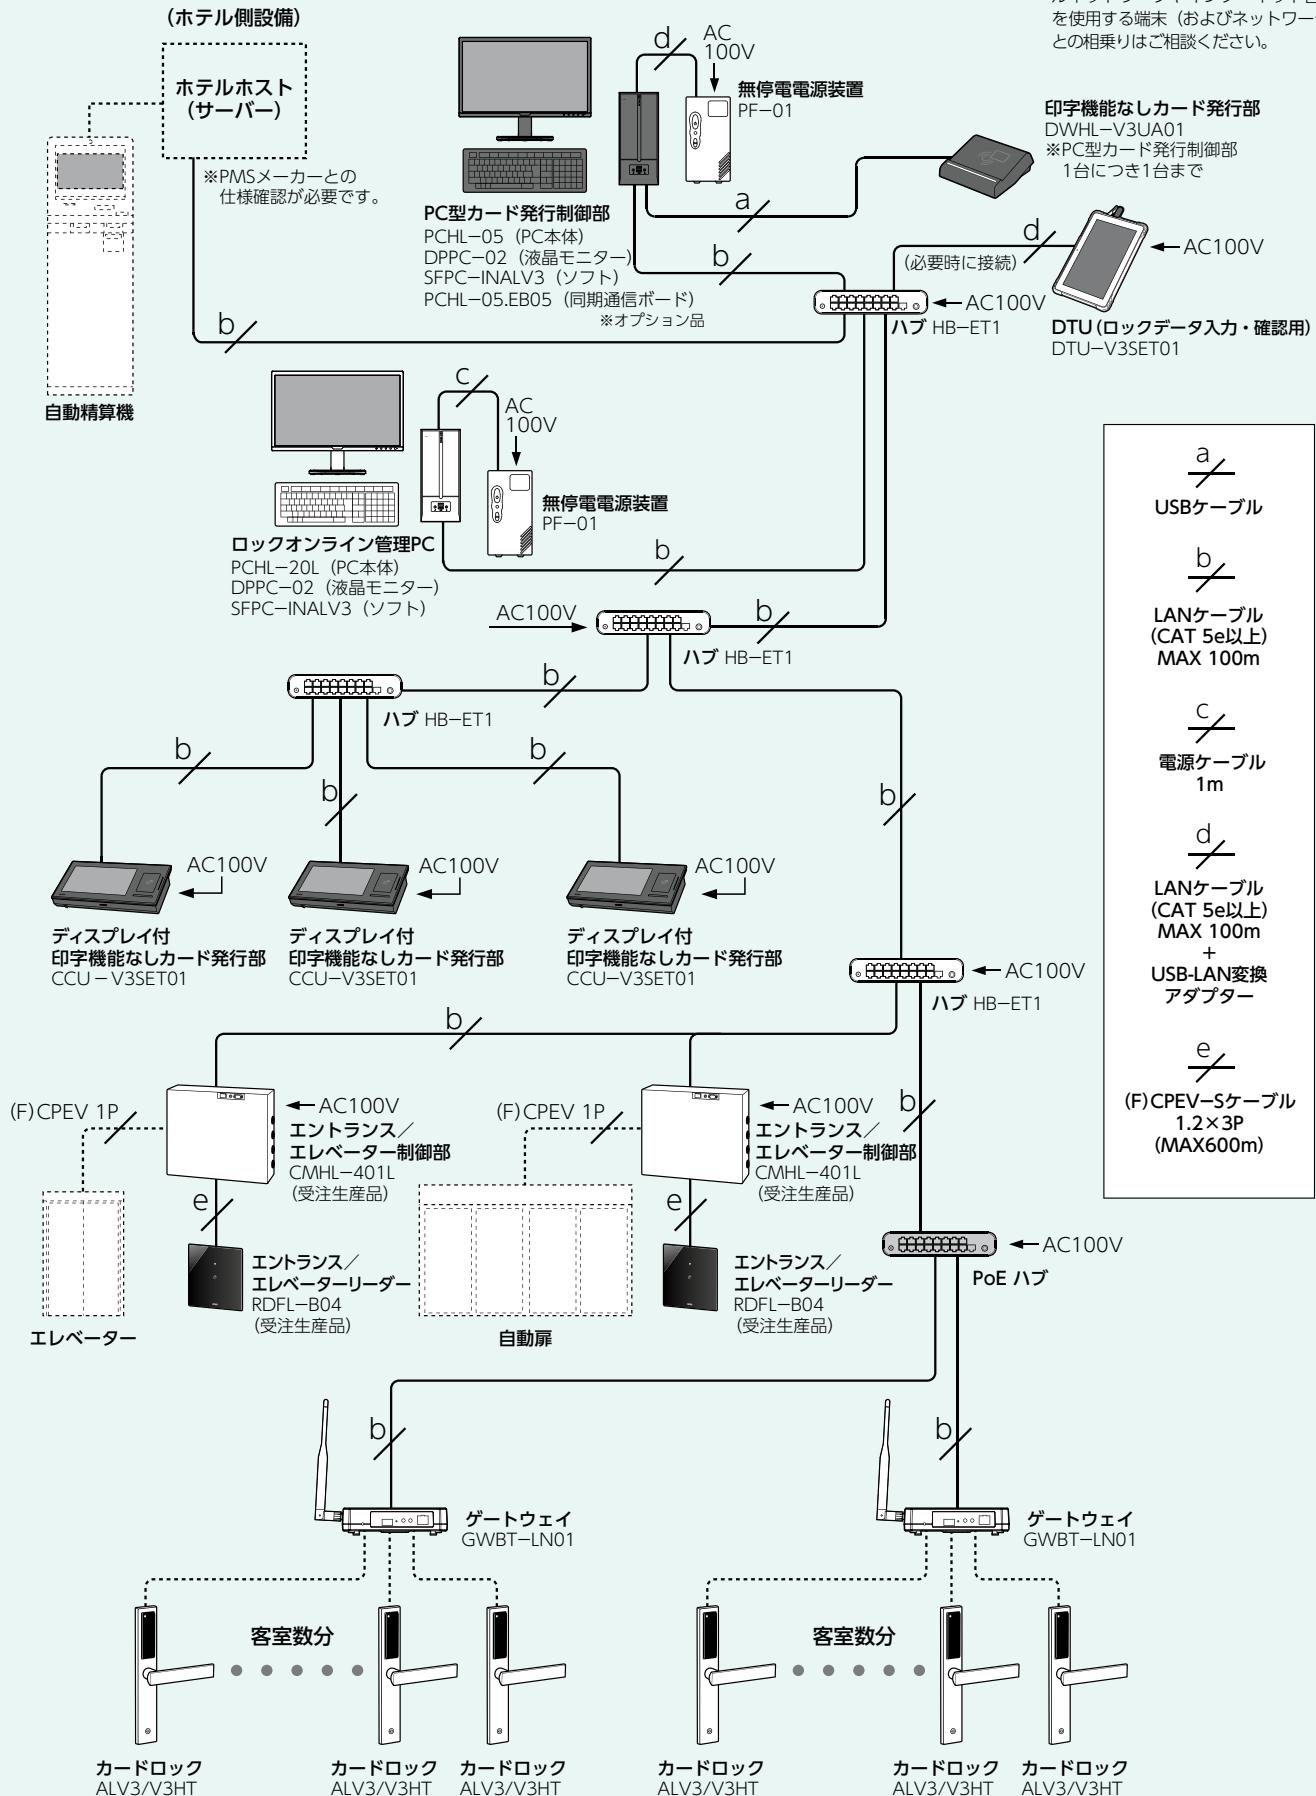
を使用する端末（およびネットワー
との相乗りはご相談ください。

（ホテル側設備）

ホテルホスト
（サーバー）

※PMSメーカーとの仕様確認が必要です。

自動精算機

d
AC 100V

無停電電源装置
PF−01

印字機能なしカード発行部
DWHL−V3UA01
※PC型カード発行制御部1台につき1台まで

a

PC型カード発行制御部
PCHL−05（PC本体）
DPPC−02（液晶モニター）
SFPC−INALV3（ソフト）
PCHL−05.EB05（同期通信ボード）
※オプション品

b

d
AC100V
（必要時に接続）

AC100V
ハブ HB−ET1

DTU（ロックデータ入力・確認用）
DTU−V3SET01

b

c
AC 100V

無停電電源装置
PF−01

ロックオンライン管理PC
PCHL−20L（PC本体）
DPPC−02（液晶モニター）
SFPC−INALV3（ソフト）

b

AC100V
b
ハブ HB−ET1

b
ハブ HB−ET1

b
b
b
b

AC100V
AC100V
AC100V

ディスプレイ付
印字機能なしカード発行部
CCU − V3SET01

ディスプレイ付
印字機能なしカード発行部
CCU−V3SET01

ディスプレイ付
印字機能なしカード発行部
CCU−V3SET01

AC100V
ハブ HB−ET1

b

(F)CPEV 1P
AC100V
エントランス／
エレベーター制御部
CMHL−401L
（受注生産品）

e

エントランス／
エレベーターリーダー
RDFL−B04
（受注生産品）

エレベーター

(F)CPEV 1P
AC100V
エントランス／
エレベーター制御部
CMHL−401L
（受注生産品）

b

e

エントランス／
エレベーターリーダー
RDFL−B04
（受注生産品）

自動扉

AC100V
PoE ハブ

b
b

ゲートウェイ
GWBT−LN01

ゲートウェイ
GWBT−LN01

客室数分
客室数分

カードロック
ALV3/V3HT
カードロック
ALV3/V3HT
カードロック
ALV3/V3HT
カードロック
ALV3/V3HT
カードロック
ALV3/V3HT
カードロック
ALV3/V3HT

a
USBケーブル

b
LANケーブル
（CAT 5e以上）
MAX 100m

c
電源ケーブル
1m

d
LANケーブル
（CAT 5e以上）
MAX 100m
+
USB-LAN変換
アダプター

e
(F)CPEV−Sケーブル
1.2×3P
(MAX600m)